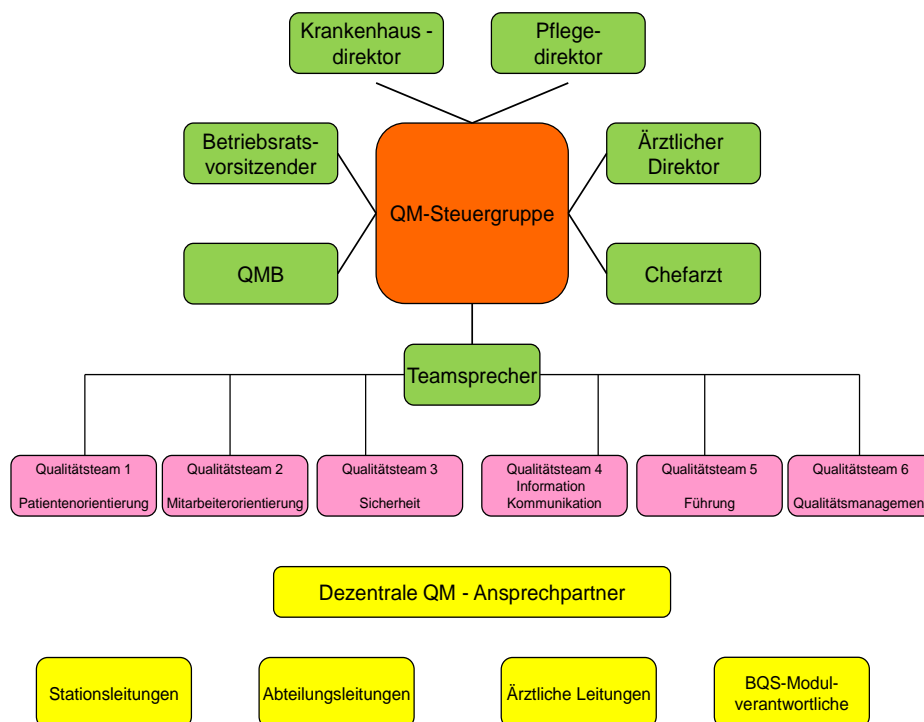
Krankenhaus - direktor

Pflege- direktor

Betriebsrats- vorsitzender

QM-Steuergruppe

Ärztlicher Direktor

QMB

Chefarzt

Teamsprecher

Qualitätsteam 1
Patientenorientierung

Qualitätsteam 2
Mitarbeiterorientierung

Qualitätsteam 3
Sicherheit

Qualitätsteam 4
Information
Kommunikation

Qualitätsteam 5
Führung

Qualitätsteam 6
Qualitätsmanagemen

Dezentrale QM - Ansprechpartner

Stationsleitungen

Abteilungsleitungen

Ärztliche Leitungen

BQS-Modul- verantwortliche